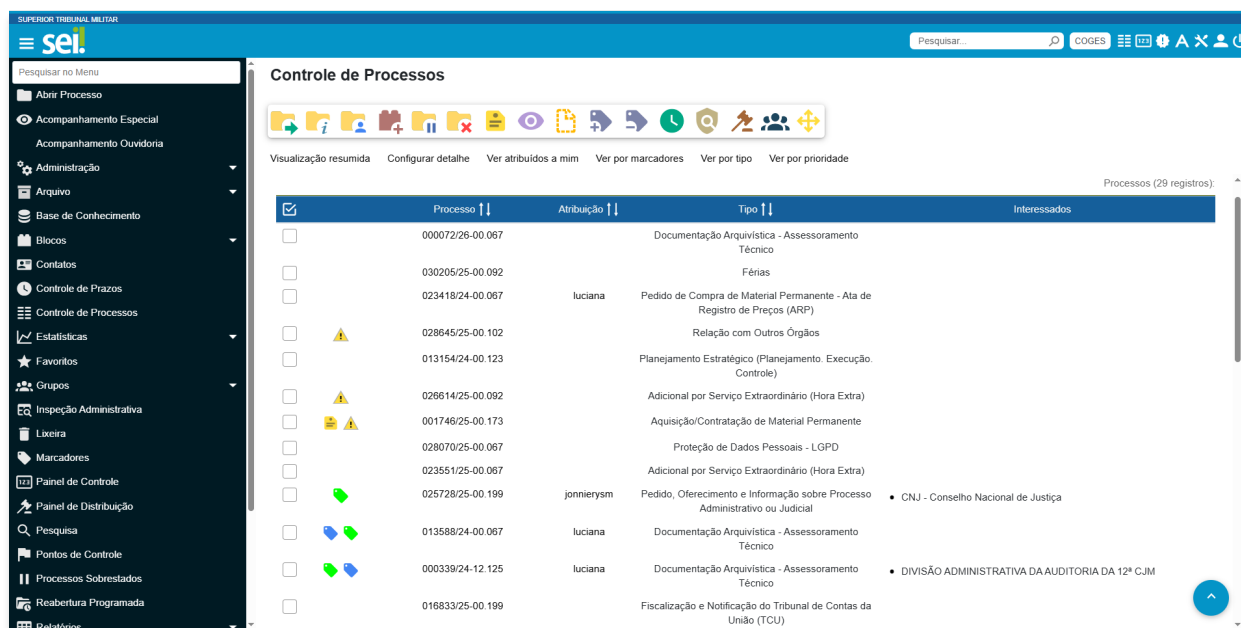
SUPERIOR TRIBUNAL MILITAR

sei!

Pesquisar...

COGES

Pesquisar no Menu

Abrir Processo
Acompanhamento Especial
Acompanhamento Ouvidoria
Administração
Arquivo
Base de Conhecimento
Blocos
Contatos
Controle de Prazos
Controle de Processos
Estatísticas
Favoritos
Grupos
Inspeção Administrativa
Lixeira
Marcadores
Painel de Controle
Painel de Distribuição
Pesquisa
Pontos de Controle
Processos Sobrestados
Reabertura Programada
Relatórios

Controle de Processos

Visualização resumida   Configurar detalhe   Ver atribuídos a mim   Ver por marcadores   Ver por tipo   Ver por prioridade

Processos (29 registros):

| | | Processo | Atribuição | Tipo | Interessados |
|---|---|---|---|---|---|
| | | 000072/26-00.067 | | Documentação Arquivística - Assessoramento Técnico | |
| | | 030205/25-00.092 | | Férias | |
| | | 023418/24-00.067 | luciana | Pedido de Compra de Material Permanente - Ata de Registro de Preços (ARP) | |
| | | 028645/25-00.102 | | Relação com Outros Órgãos | |
| | | 013154/24-00.123 | | Planejamento Estratégico (Planejamento. Execução. Controle) | |
| | | 026614/25-00.092 | | Adicional por Serviço Extraordinário (Hora Extra) | |
| | | 001746/25-00.173 | | Aquisição/Contratação de Material Permanente | |
| | | 028070/25-00.067 | | Proteção de Dados Pessoais - LGPD | |
| | | 023551/25-00.067 | | Adicional por Serviço Extraordinário (Hora Extra) | |
| | | 025728/25-00.199 | jonnierysm | Pedido, Oferecimento e Informação sobre Processo Administrativo ou Judicial | • CNJ - Conselho Nacional de Justiça |
| | | 013588/24-00.067 | luciana | Documentação Arquivística - Assessoramento Técnico | |
| | | 000339/24-12.125 | luciana | Documentação Arquivística - Assessoramento Técnico | • DIVISÃO ADMINISTRATIVA DA AUDITORIA DA 12ª CJM |
| | | 016833/25-00.199 | | Fiscalização e Notificação do Tribunal de Contas da União (TCU) | |